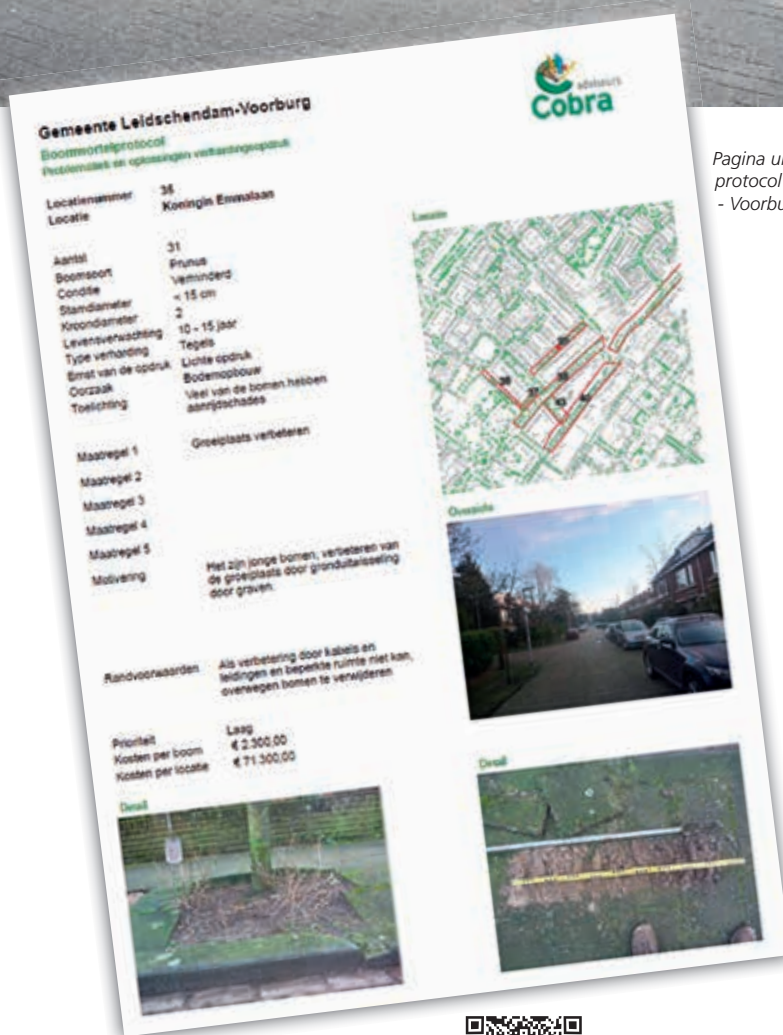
Cobra adviseurs

Gemeente Leidschendam-Voorburg
Boomwortelprotocol
Problematiek en oplossingen verhardingsopdruk

| | |
|---|---|
| Locatienummer | 36 |
| Locatie | Koningin Emmalaan |

| | |
|---|---|
| Aantal | 31 |
| Boomsoort | Prunus |
| Conditie | Verminderd |
| Stamdiameter | < 15 cm |
| Kroondiameter | 2 |
| Levensverwachting | 10 - 15 jaar |
| Type verharding | Tegels |
| Ernst van de opdruk | Lichte opdruk |
| Oorzaak | Bodemopbouw |
| Toelichting | Veel van de bomen hebben aanrijdschade |

| | |
|---|---|
| Maatregel 1 | Groeiplaats verbeteren |
| Maatregel 2 | |
| Maatregel 3 | |
| Maatregel 4 | |
| Maatregel 5 | |
| Motivering | Het zijn jonge bomen, verbeteren van de groeiplaats door grondverbetering door graven. |

Randvoorwaarden Als verbetering door kabels en leidingen en beperkte ruimte niet kan, overwegen bomen te verwijderen

| | |
|---|---|
| Prioriteit | Laag |
| Kosten per boom | € 2.300,00 |
| Kosten per locatie | € 71.300,00 |

Detail

Locatie

36

Overzicht

Detail

Pagina u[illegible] protocol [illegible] - Voorbu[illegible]